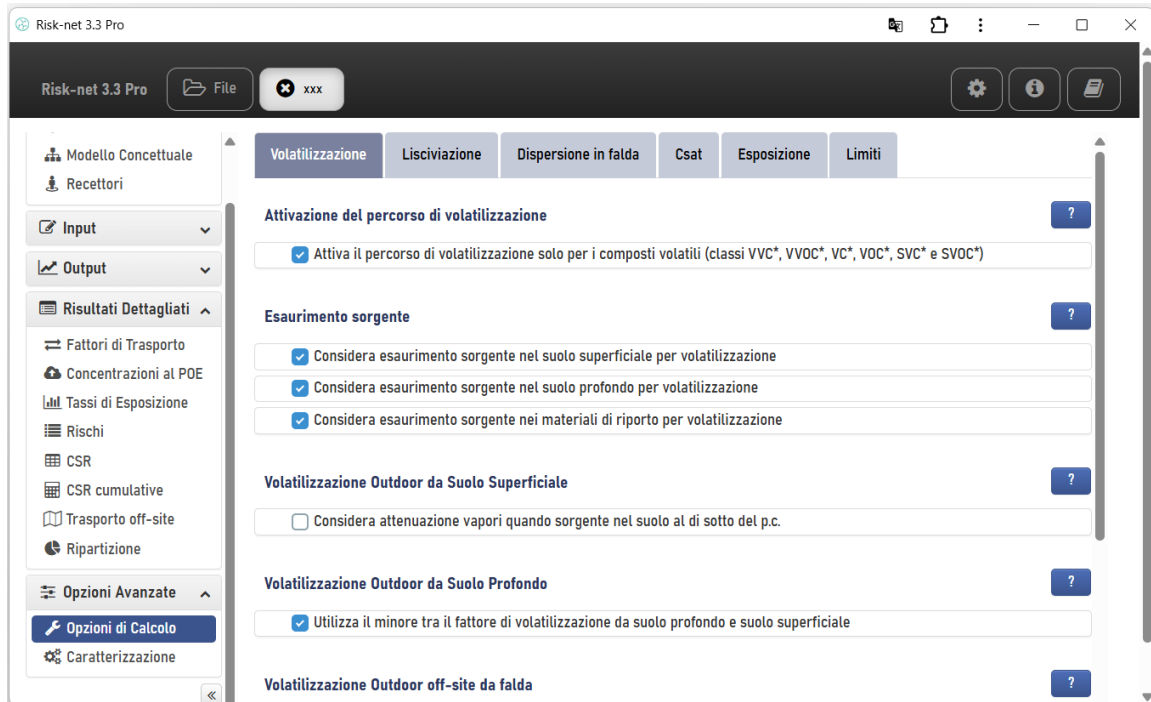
Risk-net 3.3 Pro

Risk-net 3.3 Pro
File
xxx

Modello Concettuale
Recettori
Input
Output
Risultati Dettagliati
Fattori di Trasporto
Concentrazioni al POE
Tassi di Esposizione
Rischi
CSR
CSR cumulative
Trasporto off-site
Ripartizione
Opzioni Avanzate
Opzioni di Calcolo
Caratterizzazione
«

Volatilizzazione
Lisciviazione
Dispersione in falda
Csat
Esposizione
Limiti

Attivazione del percorso di volatilizzazione
?
Attiva il percorso di volatilizzazione solo per i composti volatili (classi VVC*, VVOC*, VC*, VOC*, SVC* e SVOC*)

Esaurimento sorgente
?
Considera esaurimento sorgente nel suolo superficiale per volatilizzazione
Considera esaurimento sorgente nel suolo profondo per volatilizzazione
Considera esaurimento sorgente nei materiali di riporto per volatilizzazione

Volatilizzazione Outdoor da Suolo Superficiale
?
Considera attenuazione vapori quando sorgente nel suolo al di sotto del p.c.

Volatilizzazione Outdoor da Suolo Profondo
?
Utilizza il minore tra il fattore di volatilizzazione da suolo profondo e suolo superficiale

Volatilizzazione Outdoor off-site da falda
?